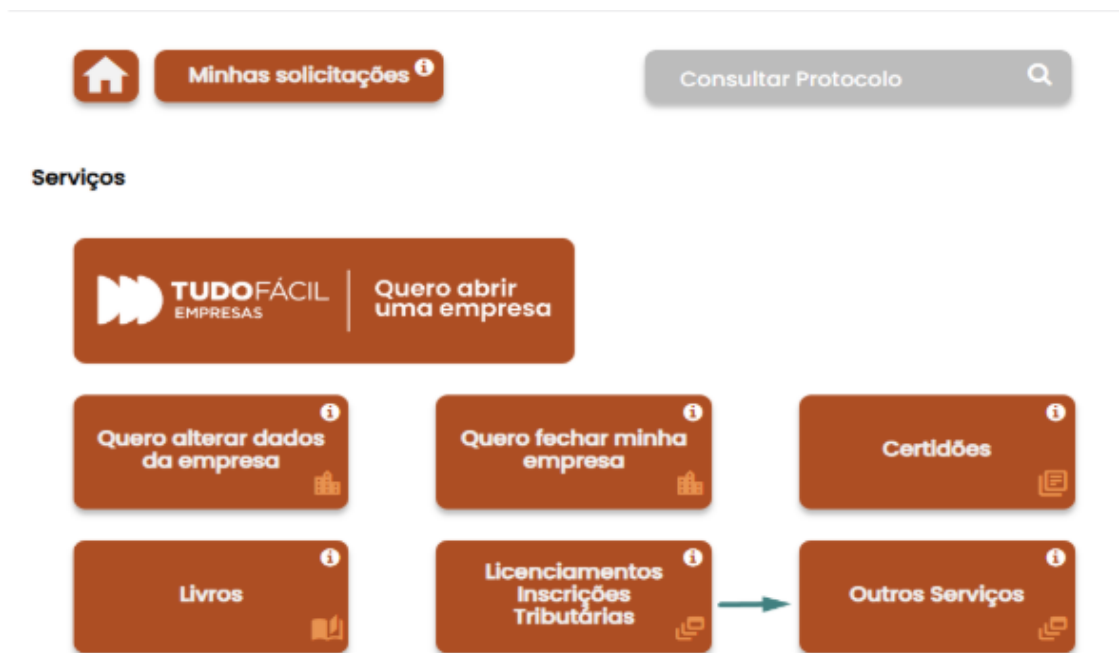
Minhas solicitações

Consultar Protocolo

Serviços

TUDOFÁCIL EMPRESAS

Quero abrir uma empresa

Quero alterar dados da empresa

Quero fechar minha empresa

Certidões

Livros

Licenciamentos Inscrições Tributárias

Outros Serviços